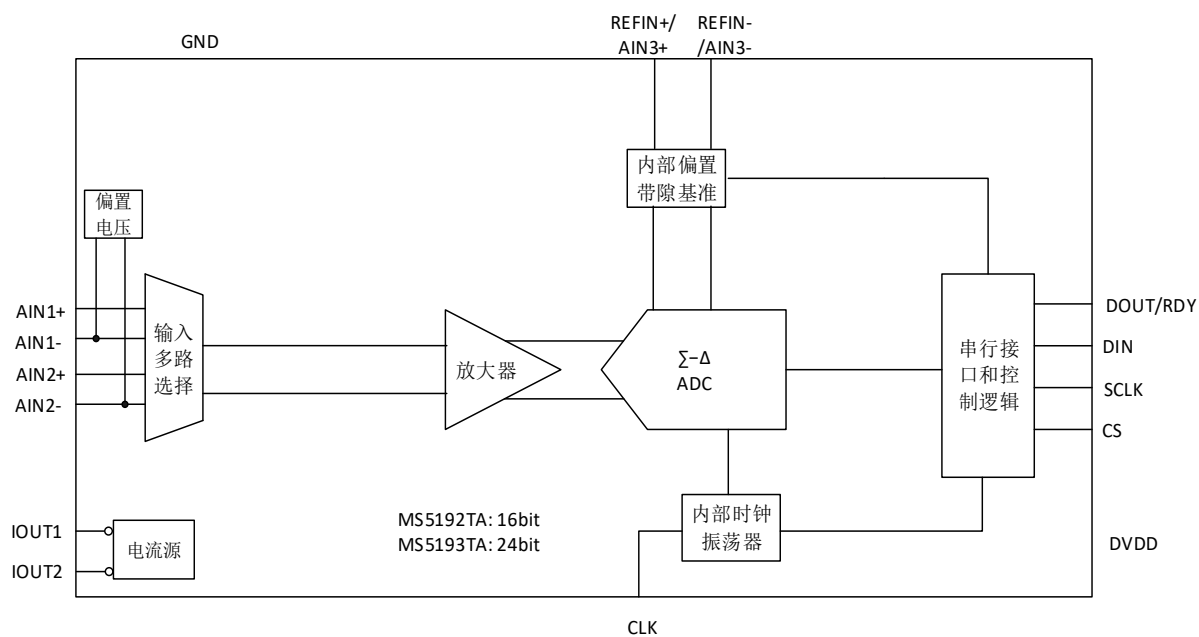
GND

REFIN+/
AIN3+

REFIN-
/AIN3-

内部偏置
带隙基准

偏置
电压

AIN1+
AIN1-
AIN2+
AIN2-

输入
多路
选择

放大器

∑-Δ
ADC

串行接
口和控
制逻辑

DOUT/RDY
DIN
SCLK
CS

IOUT1
IOUT2

电流源

MS5192TA: 16bit
MS5193TA: 24bit

内部时钟
振荡器

DVDD

CLK